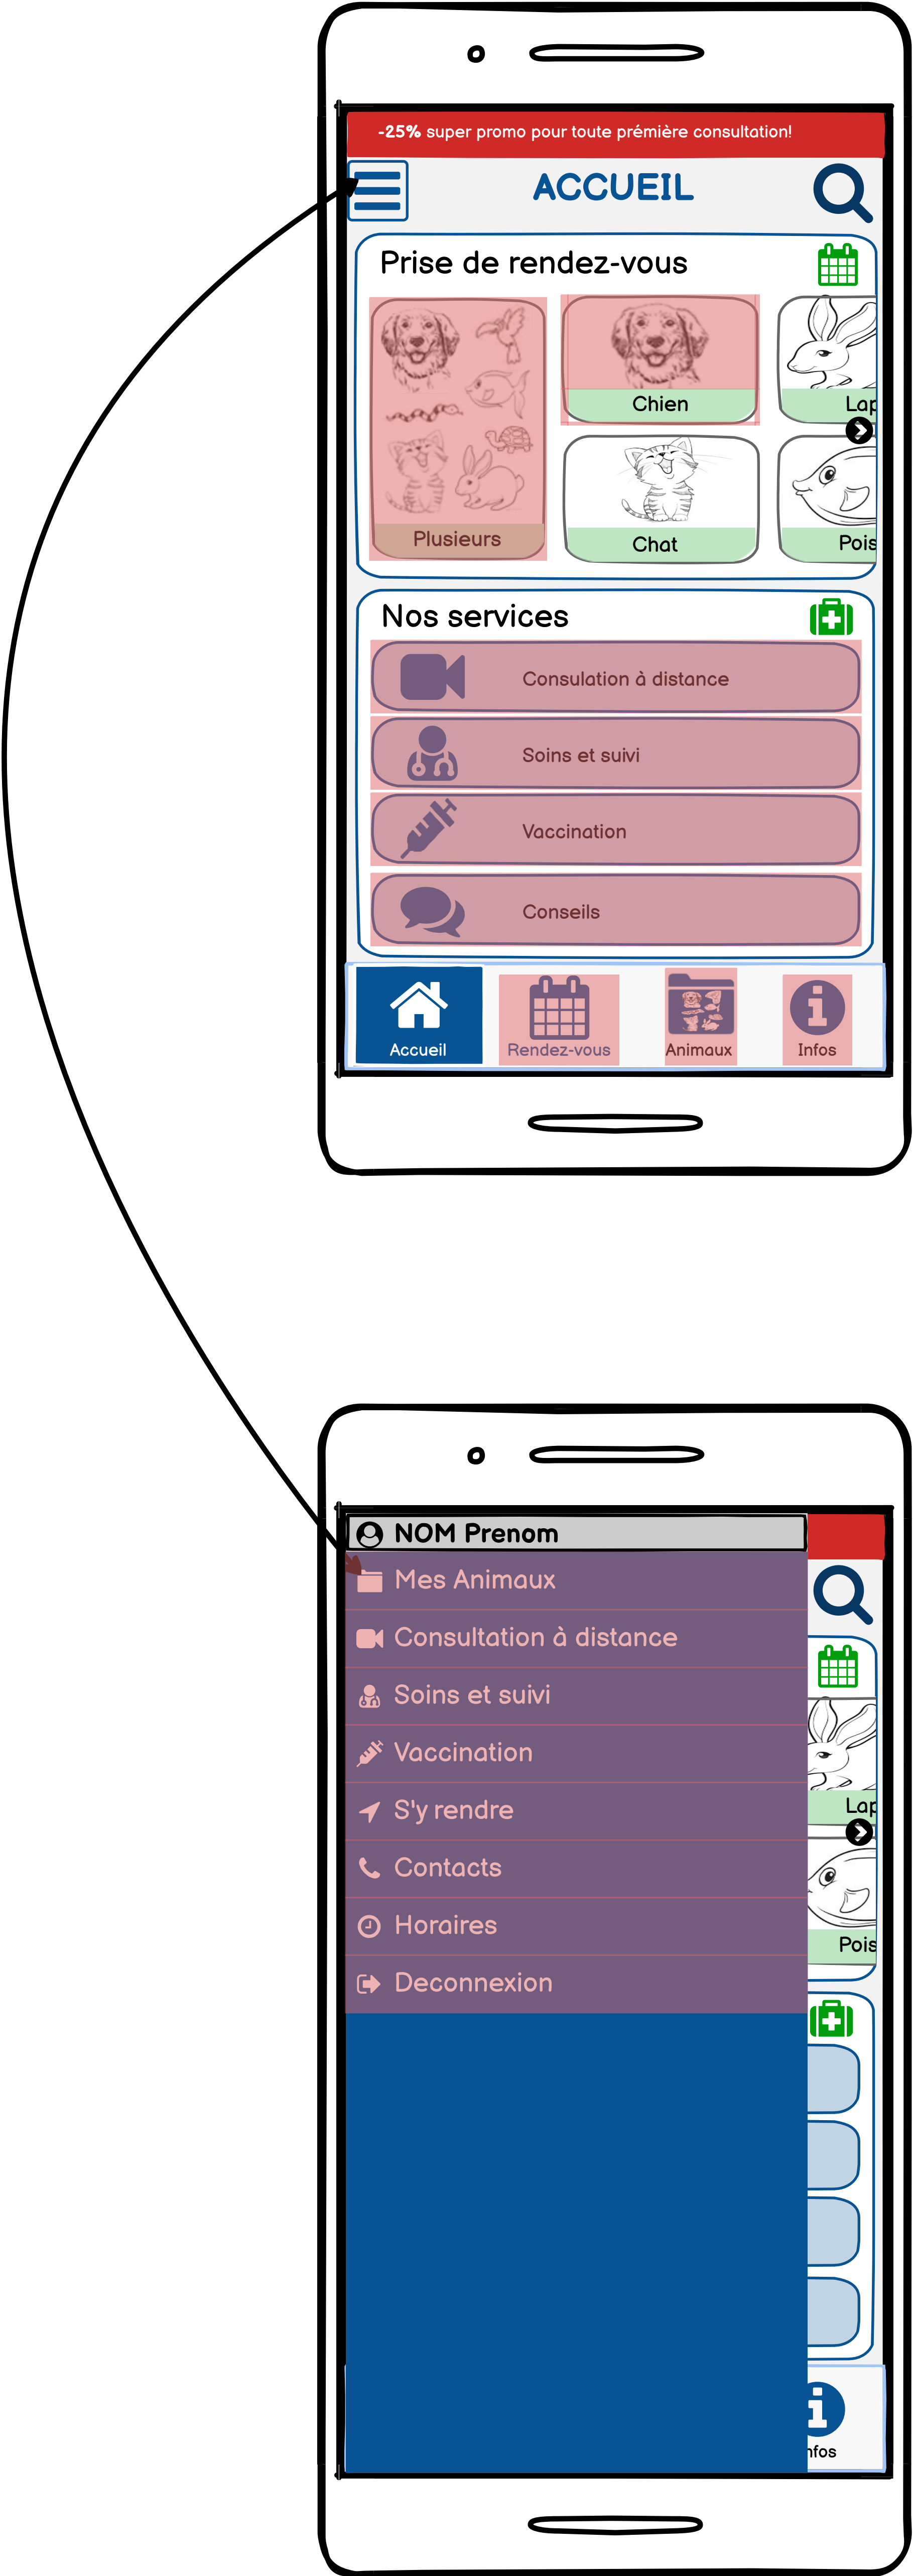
-25% super promo pour toute prémière consultation!

ACCUEIL

Prise de rendez-vous

Plusieurs

Chien

Lap

Chat

Pois

Nos services

Consulation à distance

Soins et suivi

Vaccination

Conseils

Accueil

Rendez-vous

Animaux

Infos

NOM Prenom

Mes Animaux

Consultation à distance

Soins et suivi

Vaccination

S'y rendre

Contacts

Horaires

Deconnexion

Lap

Pois

nfos